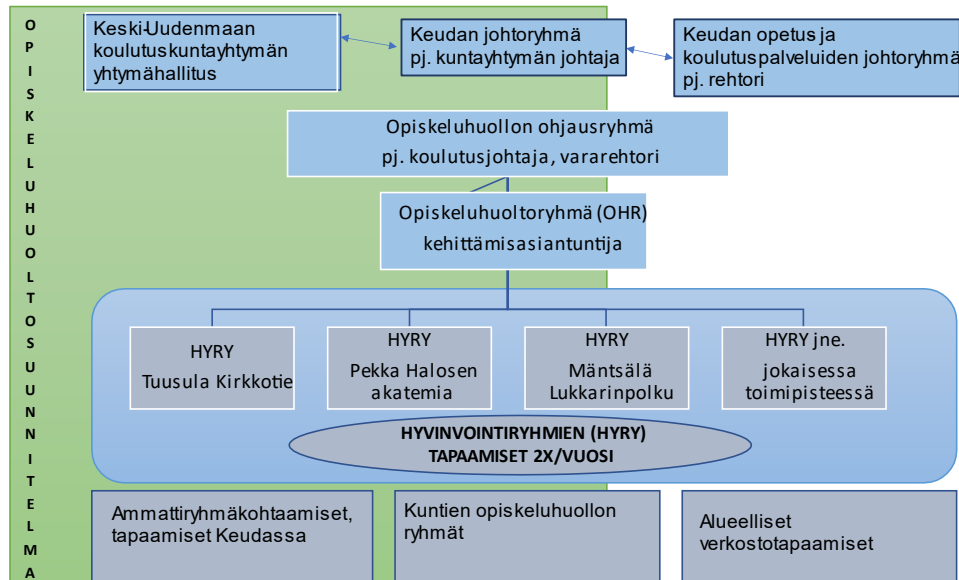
O
P
I
S
K
E
L
U
H
U
O
L
T
O
S
U
U
N
N
I
T
E
L
M
A

Keski-Uudenmaan koulutuskuntayhtymän yhtymähallitus

Keudan johtoryhmä
pj. kuntayhtymän johtaja

Keudan opetus ja koulutuspalveluiden johtoryhmä
pj. rehtori

Opiskeluhuollon ohjausryhmä
pj. koulutusjohtaja, vararehtori

Opiskeluhuoltoryhmä (OHR)
kehittämisasiantuntija

HYRY
Tuusula Kirkkotie

HYRY
Pekka Halosen akatemia

HYRY
Mäntsälä Lukkarinpolku

HYRY jne.
jokaisessa toimipisteessä

HYVINVOINTIRYHMIEN (HYRY)
TAPAAMISET 2X/VUOSI

Ammattiryhmäkohtaamiset, tapaamiset Keudassa

Kuntien opiskeluhuollon ryhmät

Alueelliset verkostotapaamiset